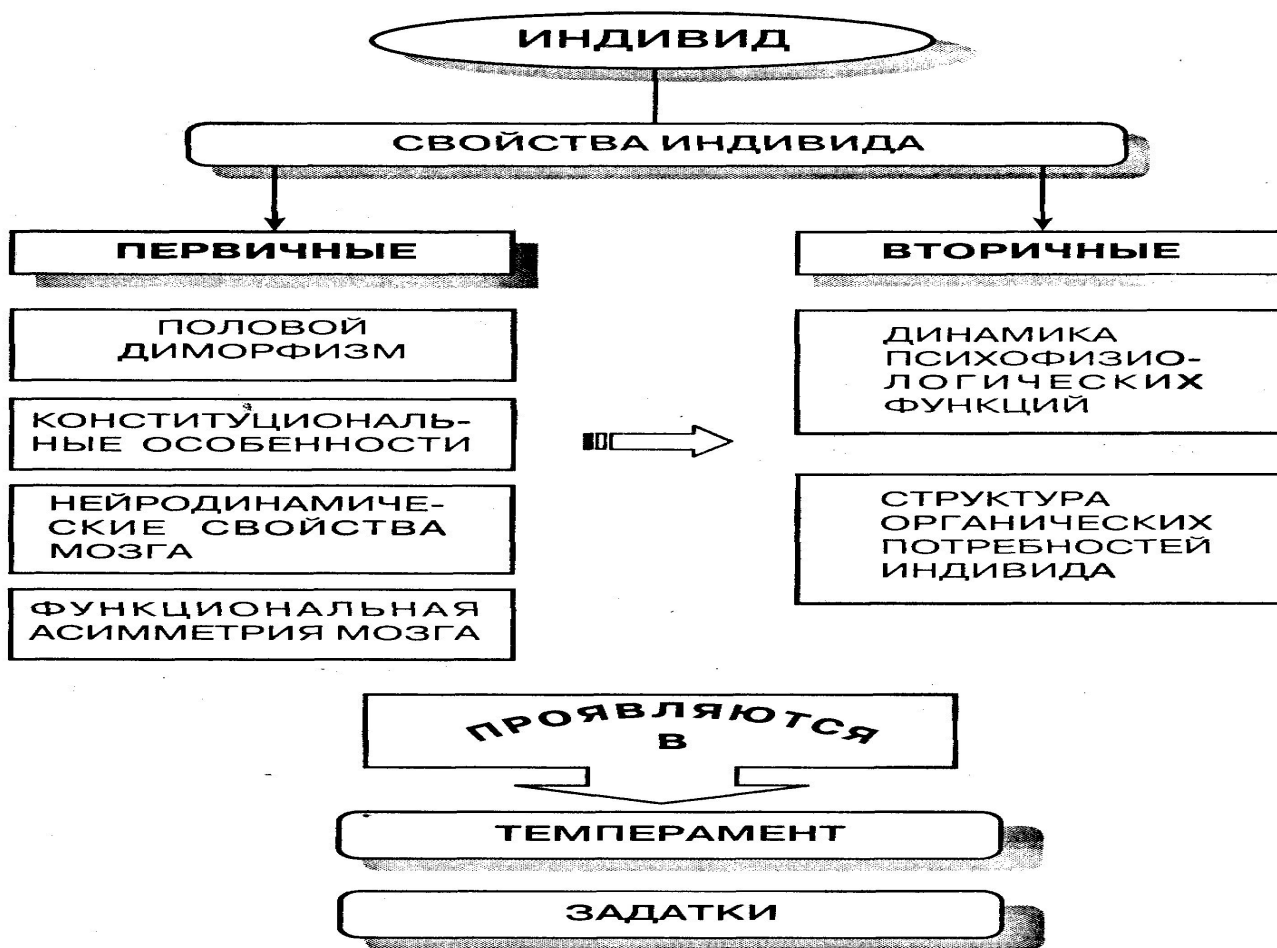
ИНДИВИД

СВОЙСТВА ИНДИВИДА

ПЕРВИЧНЫЕ

ВТОРИЧНЫЕ

ПОЛОВОЙ ДИМОРФИЗМ

КОНСТИТУЦИОНАЛЬНЫЕ ОСОБЕННОСТИ

НЕЙРОДИНАМИЧЕСКИЕ СВОЙСТВА МОЗГА

ФУНКЦИОНАЛЬНАЯ АСИММЕТРИЯ МОЗГА

ДИНАМИКА ПСИХОФИЗИОЛОГИЧЕСКИХ ФУНКЦИЙ

СТРУКТУРА ОРГАНИЧЕСКИХ ПОТРЕБНОСТЕЙ ИНДИВИДА

ПРОЯВЛЯЮТСЯ В

ТЕМПЕРАМЕНТ

ЗАДАТКИ